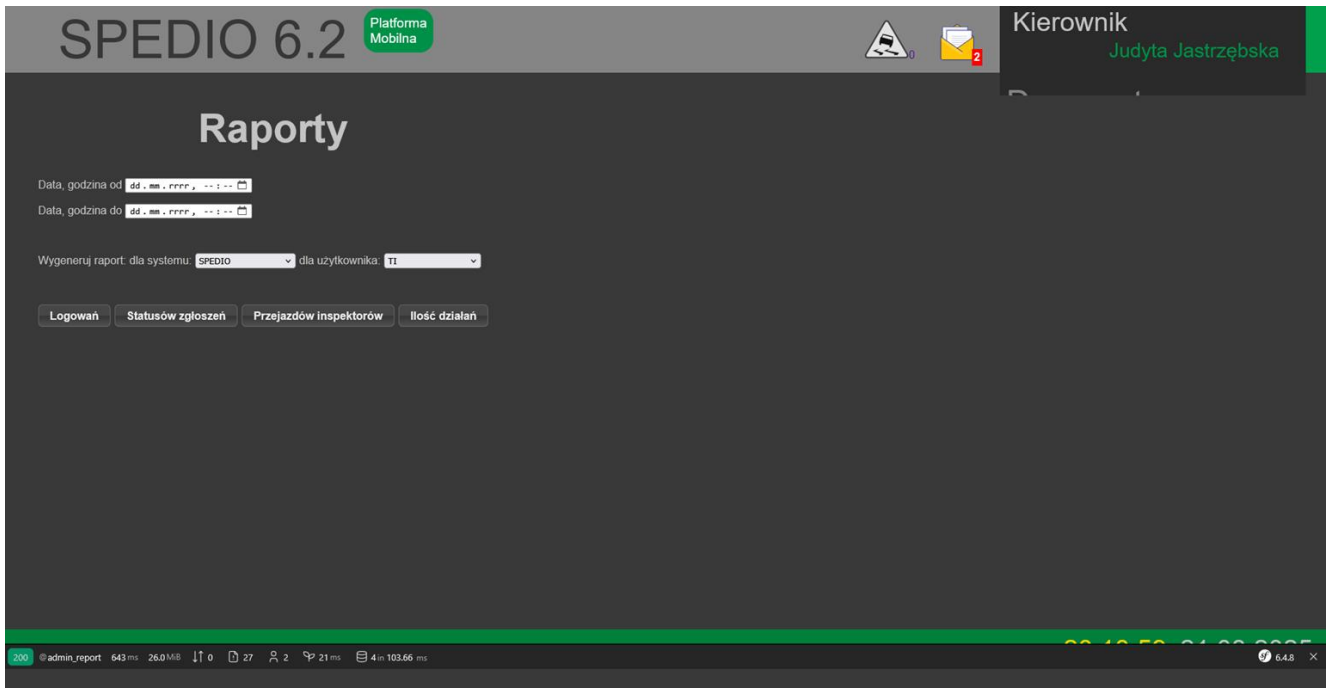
SPEDIO 6.2 Platforma Mobilna

0

2

Kierownik
Judyta Jastrzębska

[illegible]

Raporty

Data, godzina od dd . mm . rrrr , -- : --
Data, godzina do dd . mm . rrrr , -- : --

Wygeneruj raport: dla systemu: SPEDIO dla użytkownika: TI

Logowań Statusów zgłoszeń Przejazdów inspektorów Ilość działań

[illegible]

200 @admin_report 643 ms 26.0 MiB 0 27 2 21 ms 4 in 103.66 ms 6.4.8